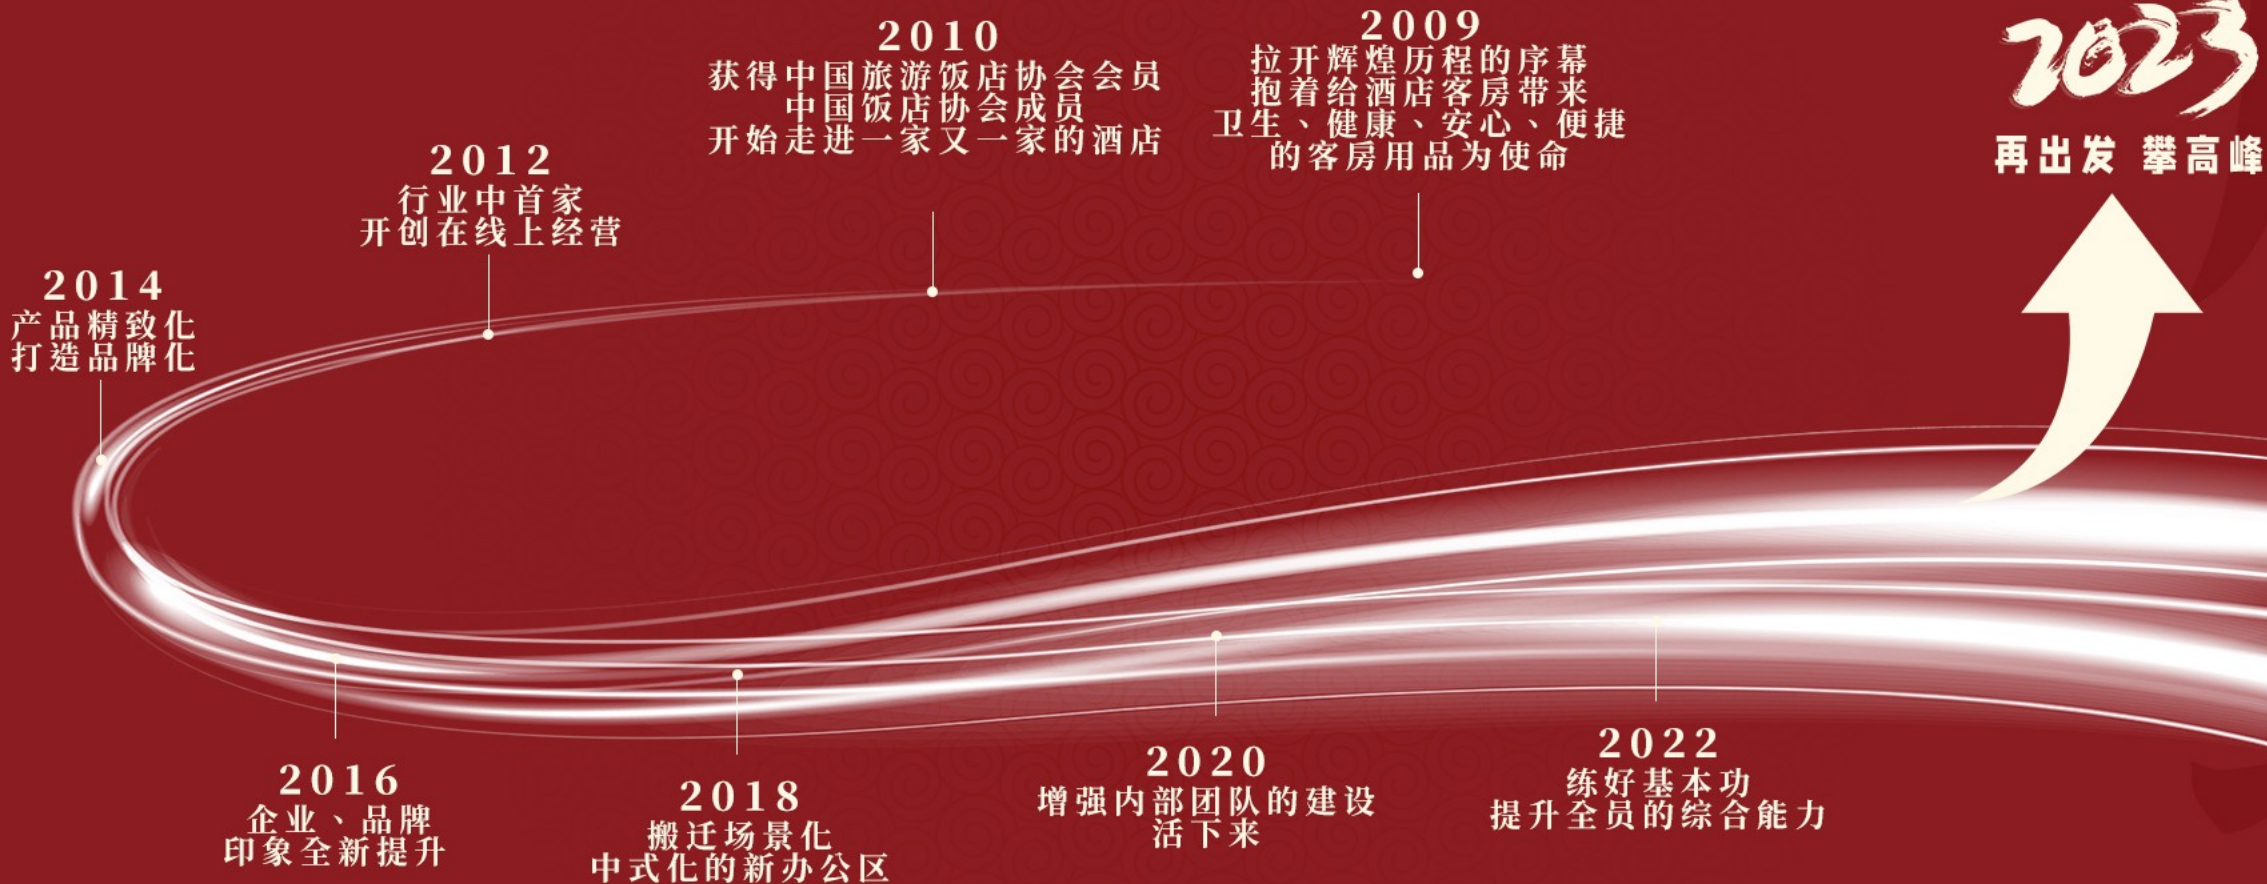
2010
获得中国旅游饭店协会会员
中国饭店协会成员
开始走进一家又一家的酒店

2009
拉开辉煌历程的序幕
抱着给酒店客房带来
卫生、健康、安心、便捷
的客房用品为使命

2023
再出发 攀高峰

2012
行业中首家
开创在线上经营

2014
产品精致化
打造品牌化

2016
企业、品牌
印象全新提升

2018
搬迁场景化
中式化的新办公区

2020
增强内部团队的建设
活下来

2022
练好基本功
提升全员的综合能力